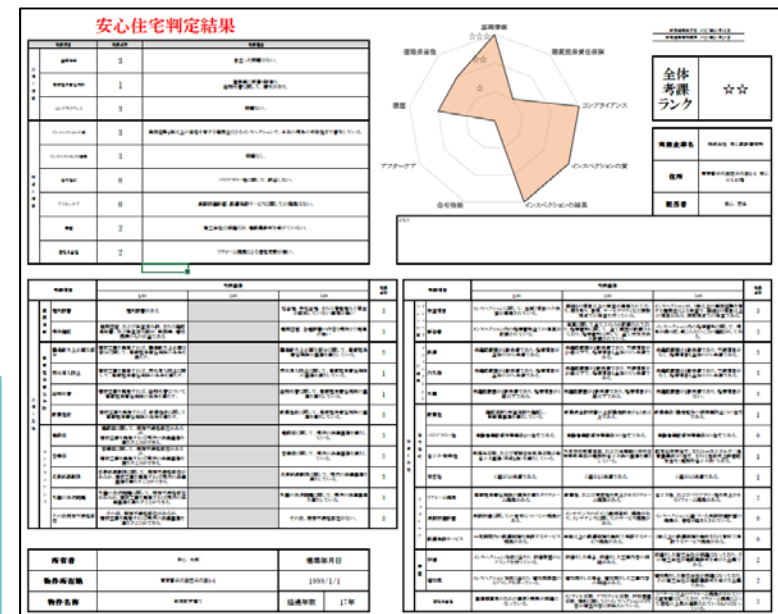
安心住宅判定結果

基礎情報
瑕疵担保責任保険
コンプライアンス
インスペクションの質
インスペクションの結果
住宅性能
アフターケア
履歴
価格妥当性

全体考課ランク
☆☆

所有者
物件所在地
物件名称
建築年月日
1999/1/1
経過年数
17年

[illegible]